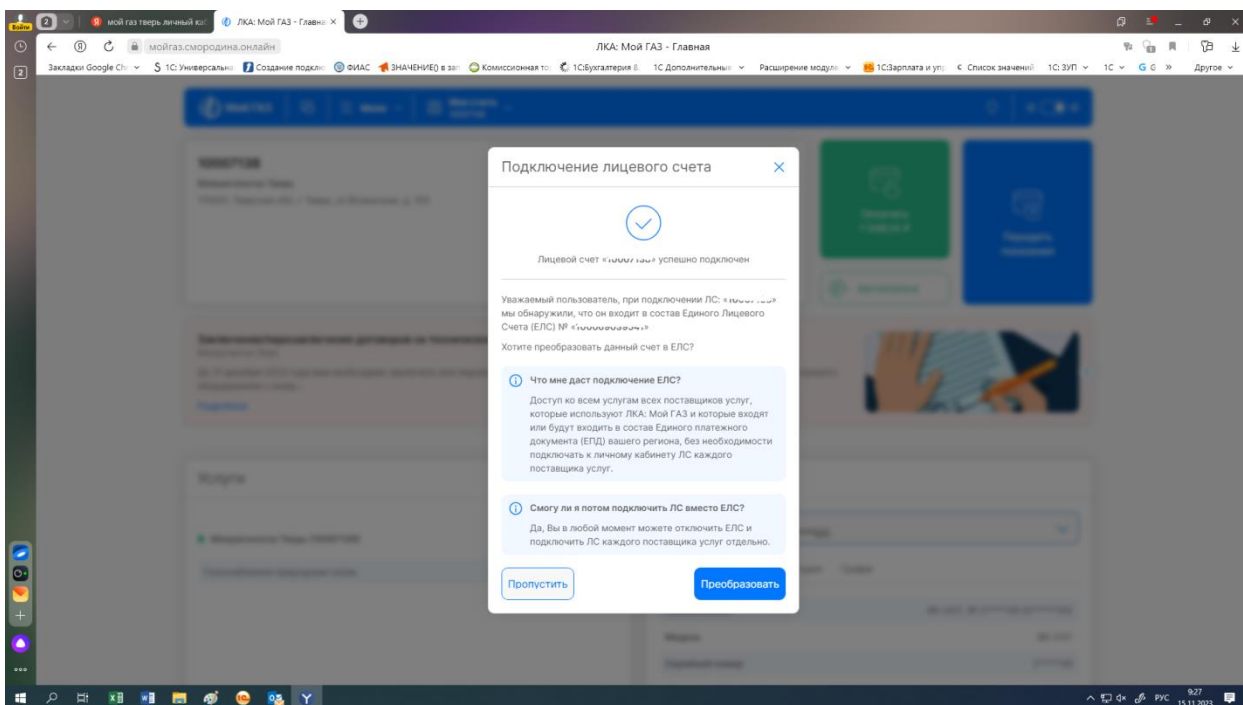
мой газ тверь личный ка
ЛКА: Мой ГАЗ - Главна
мойгаз.смородина.онлайн
ЛКА: Мой ГАЗ - Главная
Закладки Google Ch 1С:Универсальна Создание подклю ФИАС ЗНАЧЕНИЕ() в заг Комиссионная то 1С:Бухгалтерия 8. 1С Дополнительные Расширение модуле 1С:Зарплата и упр Список значений 1С:ЗУП 1С G Другое

Подключение лицевого счета

Лицевой счет «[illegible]» успешно подключен

Уважаемый пользователь, при подключении ЛС: «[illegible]» мы обнаружили, что он входит в состав Единого Лицевого Счета (ЕЛС) № «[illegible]»

Хотите преобразовать данный счет в ЕЛС?

Что мне даст подключение ЕЛС?

Доступ ко всем услугам всех поставщиков услуг, которые используют ЛКА: Мой ГАЗ и которые входят или будут входить в состав Единого платежного документа (ЕПД) вашего региона, без необходимости подключать к личному кабинету ЛС каждого поставщика услуг.

Смогу ли я потом подключить ЛС вместо ЕЛС?

Да, Вы в любой момент можете отключить ЕЛС и подключить ЛС каждого поставщика услуг отдельно.

Пропустить
Преобразовать

РУС 9:27 15.11.2023